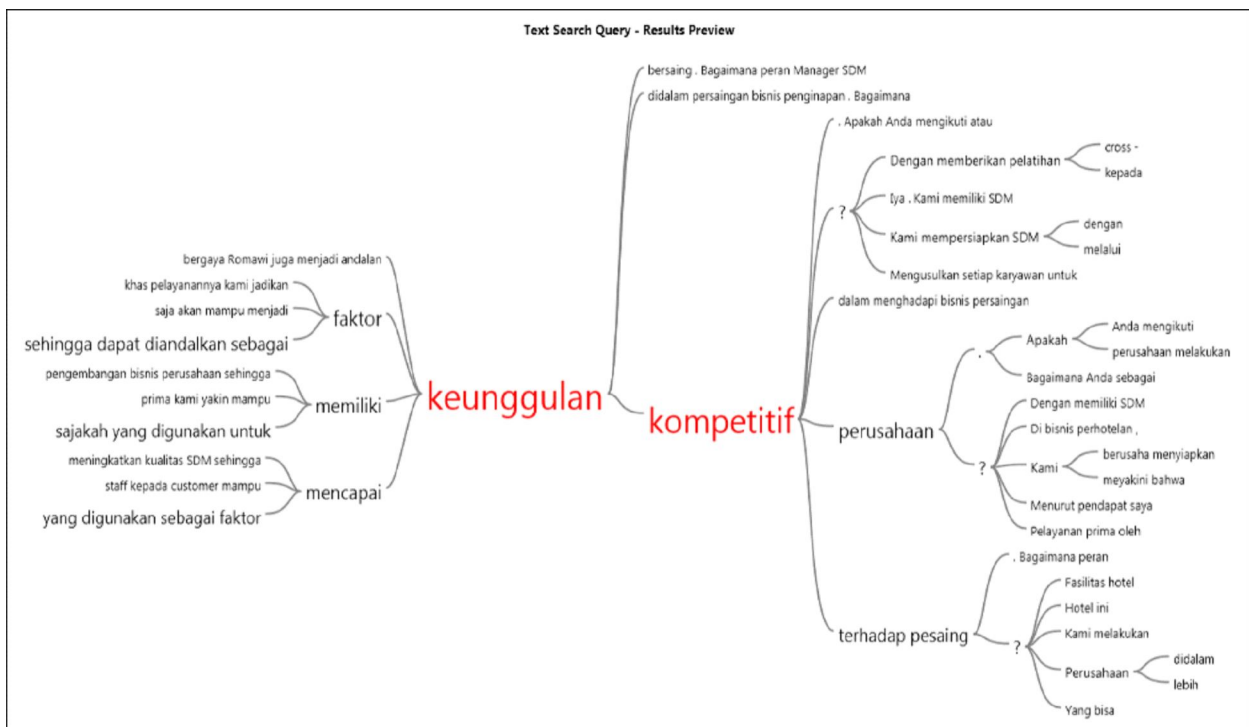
Text Search Query - Results Preview

bergaya Romavi juga menjadi andalan
khas pelayanannya kami jadikan
saja akan mampu menjadi
faktor
sehingga dapat diandalkan sebagai
pengembangan bisnis perusahaan sehingga
prima kami yakin mampu
memiliki
sajakah yang digunakan untuk
meningkatkan kualitas SDM sehingga
staff kepada customer mampu
mencapai
yang digunakan sebagai faktor

keunggulan

kompetitif

bersaing . Bagaimana peran Manager SDM
didalam persaingan bisnis penginapan . Bagaimana
. Apakah Anda mengikuti atau
?
Dengan memberikan pelatihan
cross -
kepada
Iya . Kami memiliki SDM
Kami mempersiapkan SDM
dengan
melalui
Mengusulkan setiap karyawan untuk
dalam menghadapi bisnis persaingan
perusahaan
.
Apakah
Anda mengikuti
perusahaan melakukan
Bagaimana Anda sebagai
?
Dengan memiliki SDM
Di bisnis perhotelan ,
Kami
berusaha menyiapkan
meyakini bahwa
Menurut pendapat saya
Pelayanan prima oleh
terhadap pesaing
. Bagaimana peran
?
Fasilitas hotel
Hotel ini
Kami melakukan
Perusahaan
didalam
lebih
Yang bisa